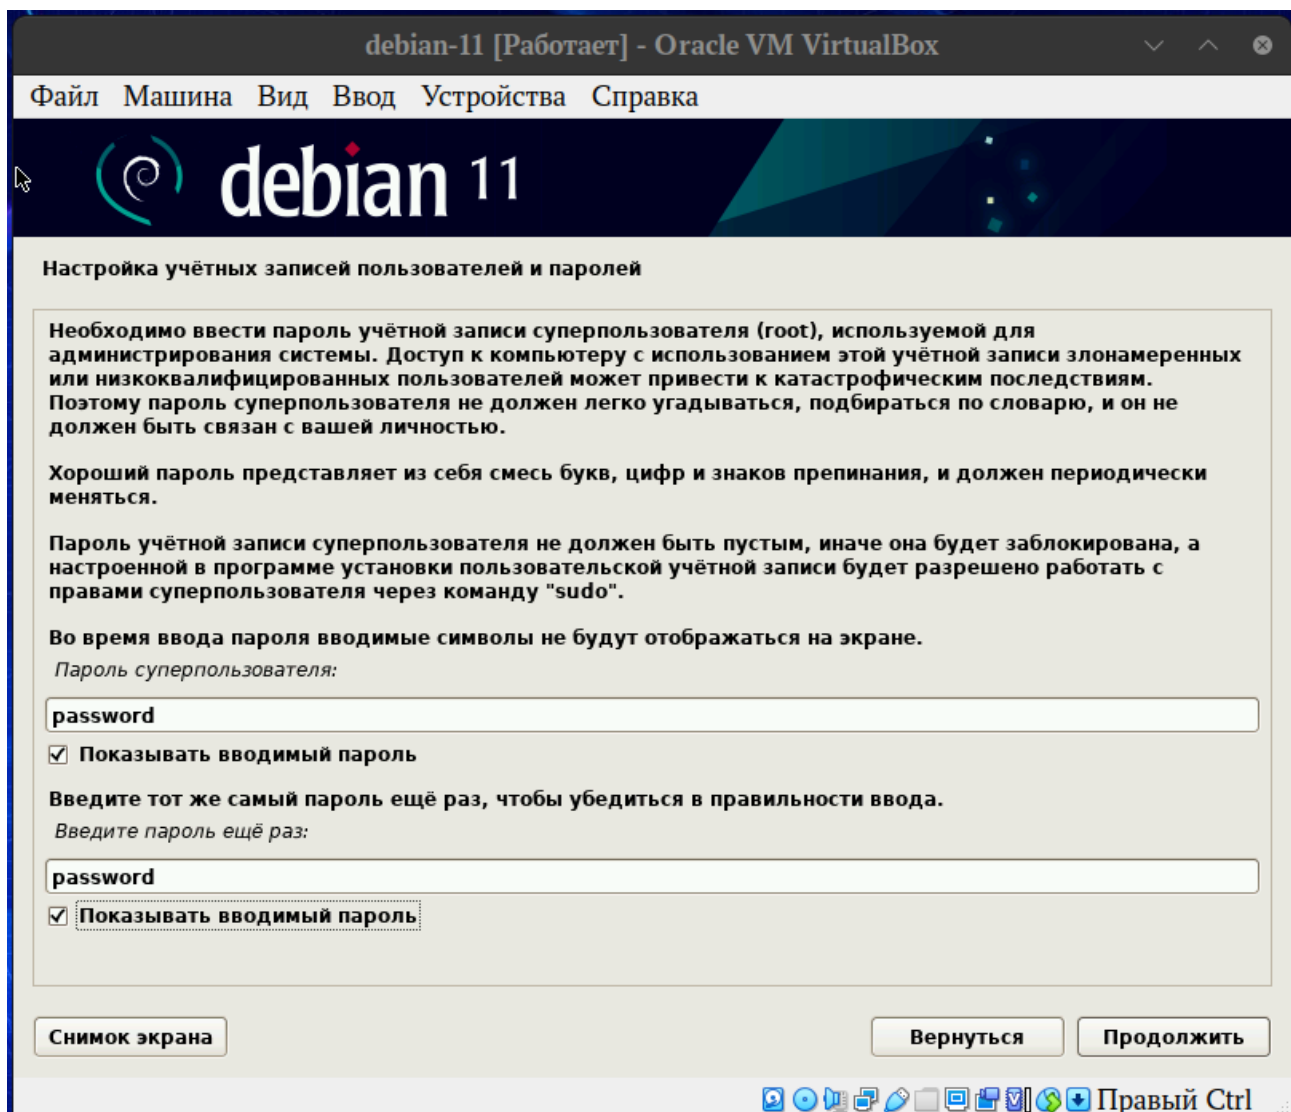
debian-11 [Работает] - Oracle VM VirtualBox

Файл Машина Вид Ввод Устройства Справка

debian 11

Настройка учётных записей пользователей и паролей

Необходимо ввести пароль учётной записи суперпользователя (root), используемой для администрирования системы. Доступ к компьютеру с использованием этой учётной записи злонамеренных или низкоквалифицированных пользователей может привести к катастрофическим последствиям. Поэтому пароль суперпользователя не должен легко угадываться, подбираться по словарю, и он не должен быть связан с вашей личностью.

Хороший пароль представляет из себя смесь букв, цифр и знаков препинания, и должен периодически меняться.

Пароль учётной записи суперпользователя не должен быть пустым, иначе она будет заблокирована, а настроенной в программе установки пользовательской учётной записи будет разрешено работать с правами суперпользователя через команду "sudo".

Во время ввода пароля вводимые символы не будут отображаться на экране.

Пароль суперпользователя:

password

Показывать вводимый пароль

Введите тот же самый пароль ещё раз, чтобы убедиться в правильности ввода.

Введите пароль ещё раз:

password

Показывать вводимый пароль

Снимок экрана

Вернуться

Продолжить

Правый Ctrl